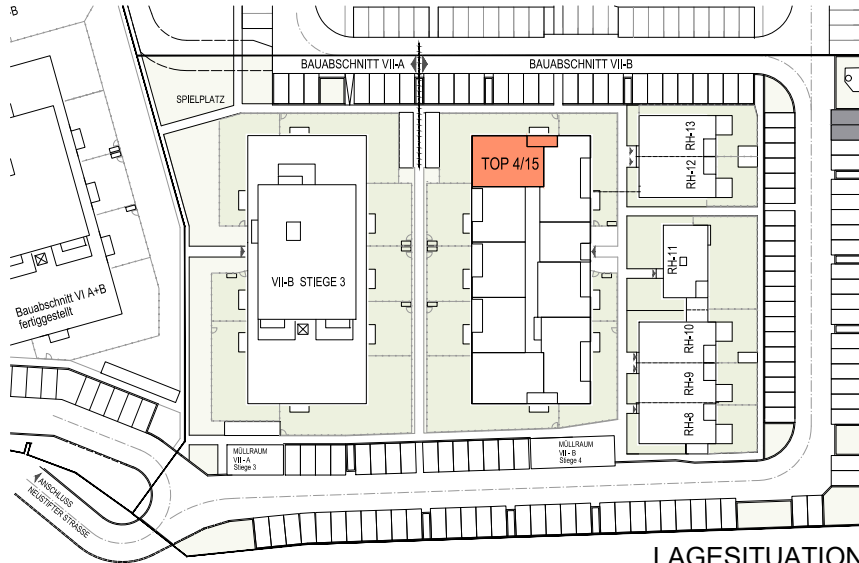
B

BAUABSCHNITT VII-A

BAUABSCHNITT VII-B

SPIELPLATZ

TOP 4/15

RH-13

RH-12

RH-11

VII-B STIEGE 3

Bauabschnitt VI A+B fertiggestellt

RH-10

RH-9

RH-8

MÜLLRAUM VII - A Stiege 3

MÜLLRAUM VII - B Stiege 4

ANSCHLUSS NEUSTIFTER STRASSE

LAGESITUATION